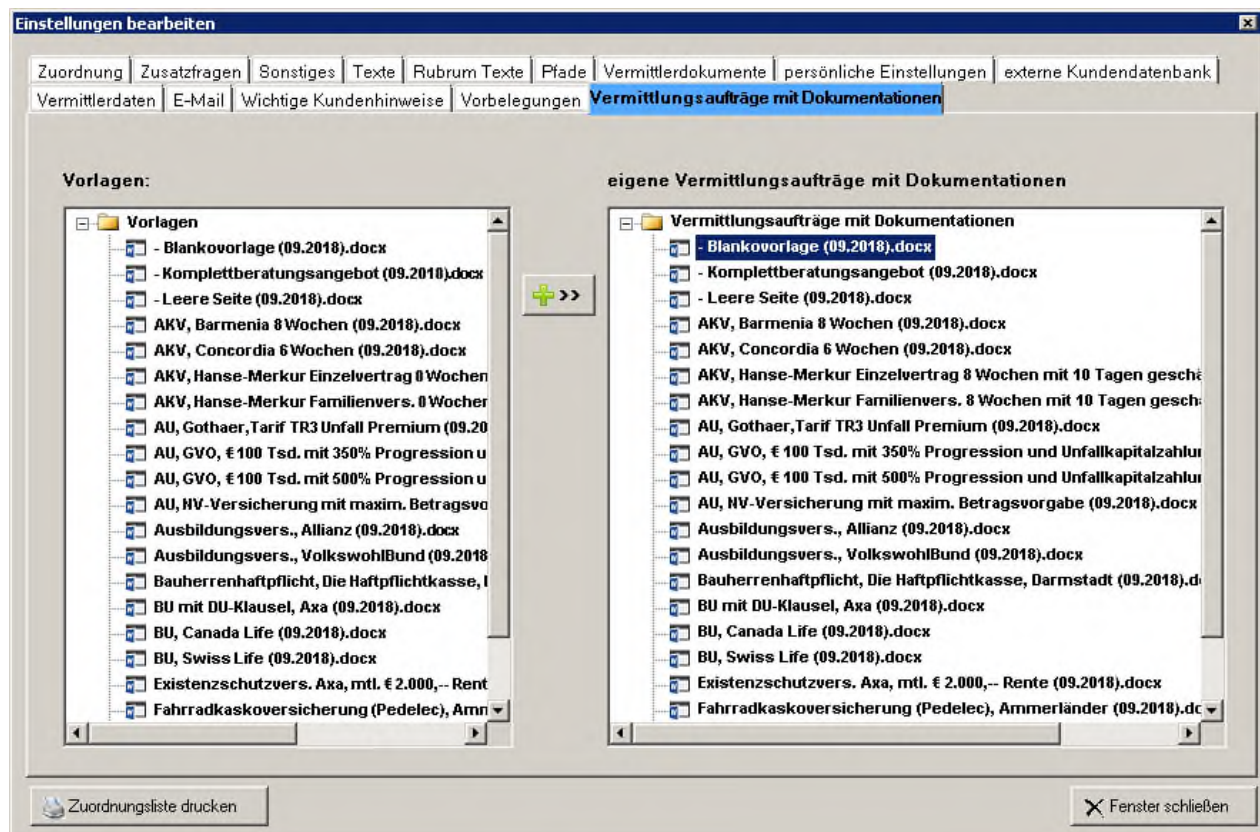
Einstellungen bearbeiten

Zuordnung | Zusatzfragen | Sonstiges | Texte | Rubrum Texte | Pfade | Vermittlerdokumente | persönliche Einstellungen | externe Kundendatenbank
Vermittlerdaten | E-Mail | Wichtige Kundenhinweise | Vorbelegungen | Vermittlungsaufträge mit Dokumentationen

Vorlagen:

Vorlagen
- Blankovorlage (09.2018).docx
- Komplettberatungsangebot (09.2018).docx
- Leere Seite (09.2018).docx
AKV, Barmenia 8 Wochen (09.2018).docx
AKV, Concordia 6 Wochen (09.2018).docx
AKV, Hanse-Merkur Einzelvertrag 0 Wochen
AKV, Hanse-Merkur Familienvers. 0 Wochen
AU, Gothaer,Tarif TR3 Unfall Premium (09.20
AU, GVO, € 100 Tsd. mit 350% Progression u
AU, GVO, € 100 Tsd. mit 500% Progression u
AU, NV-Versicherung mit maxim. Betragsvo
Ausbildungsvers., Allianz (09.2018).docx
Ausbildungsvers., VolkswohlBund (09.2018
Bauherrenhaftpflicht, Die Haftpflichtkasse, I
BU mit DU-Klausel, Axa (09.2018).docx
BU, Canada Life (09.2018).docx
BU, Swiss Life (09.2018).docx
Existenzschutzvers. Axa, mtl. € 2.000,-- Rent
Fahrradkaskoversicherung (Pedelec), Amm

eigene Vermittlungsaufträge mit Dokumentationen

Vermittlungsaufträge mit Dokumentationen
- Blankovorlage (09.2018).docx
- Komplettberatungsangebot (09.2018).docx
- Leere Seite (09.2018).docx
AKV, Barmenia 8 Wochen (09.2018).docx
AKV, Concordia 6 Wochen (09.2018).docx
AKV, Hanse-Merkur Einzelvertrag 8 Wochen mit 10 Tagen geschä
AKV, Hanse-Merkur Familienvers. 8 Wochen mit 10 Tagen gesch
AU, Gothaer,Tarif TR3 Unfall Premium (09.2018).docx
AU, GVO, € 100 Tsd. mit 350% Progression und Unfallkapitalzahlu
AU, GVO, € 100 Tsd. mit 500% Progression und Unfallkapitalzahlu
AU, NV-Versicherung mit maxim. Betragsvorgabe (09.2018).docx
Ausbildungsvers., Allianz (09.2018).docx
Ausbildungsvers., VolkswohlBund (09.2018).docx
Bauherrenhaftpflicht, Die Haftpflichtkasse, Darmstadt (09.2018).d
BU mit DU-Klausel, Axa (09.2018).docx
BU, Canada Life (09.2018).docx
BU, Swiss Life (09.2018).docx
Existenzschutzvers. Axa, mtl. € 2.000,-- Rente (09.2018).docx
Fahrradkaskoversicherung (Pedelec), Ammerländer (09.2018).dc

Zuordnungsliste drucken
Fenster schließen